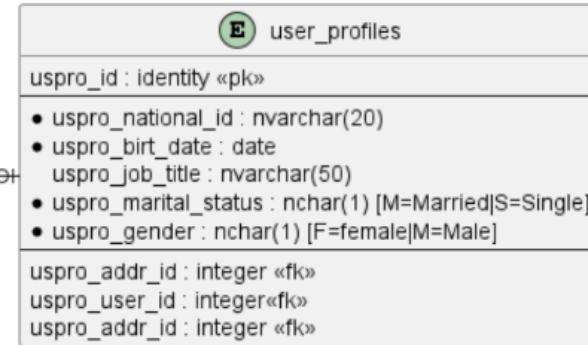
E user_profiles

uspro_id : identity «pk»

• uspro_national_id : nvarchar(20)
• uspro_birt_date : date
uspro_job_title : nvarchar(50)
• uspro_marital_status : nchar(1) [M=Married|S=Single]
• uspro_gender : nchar(1) [F=female|M=Male]

uspro_addr_id : integer «fk»
uspro_user_id : integer«fk»
uspro_addr_id : integer «fk»